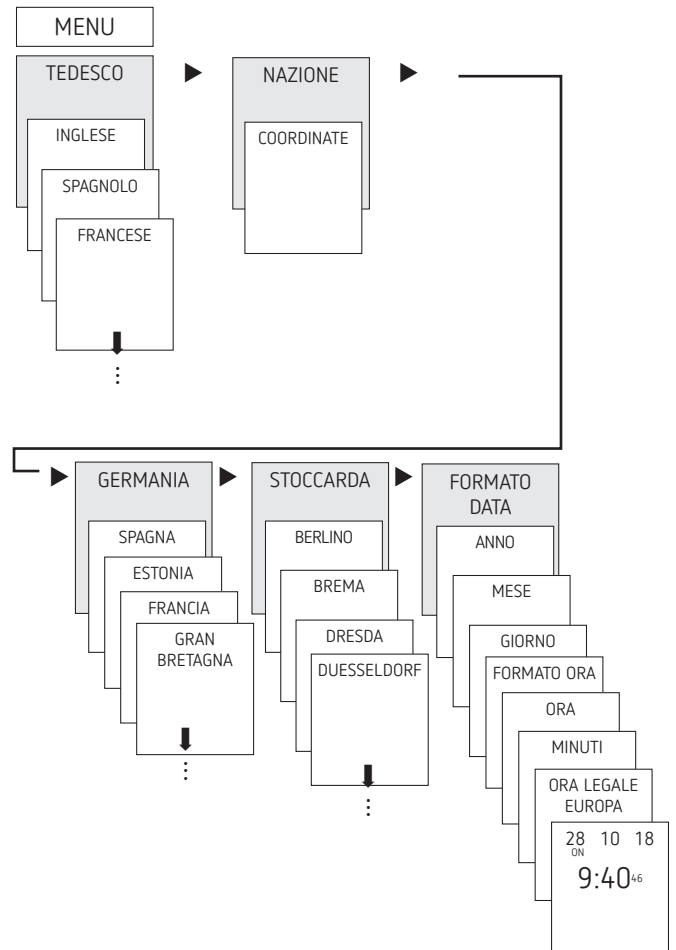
MENU

TEDESCO

INGLESE

SPAGNOLO

FRANCESE

NAZIONE

COORDINATE

GERMANIA

SPAGNA

ESTONIA

FRANCIA

GRAN BRETAGNA

STOCCARDA

BERLINO

BREMA

DRESDA

DUESSELDORF

FORMATO DATA

ANNO

MESE

GIORNO

FORMATO ORA

ORA

MINUTI

ORA LEGALE EUROPA

28 10 18
ON
9:40 46